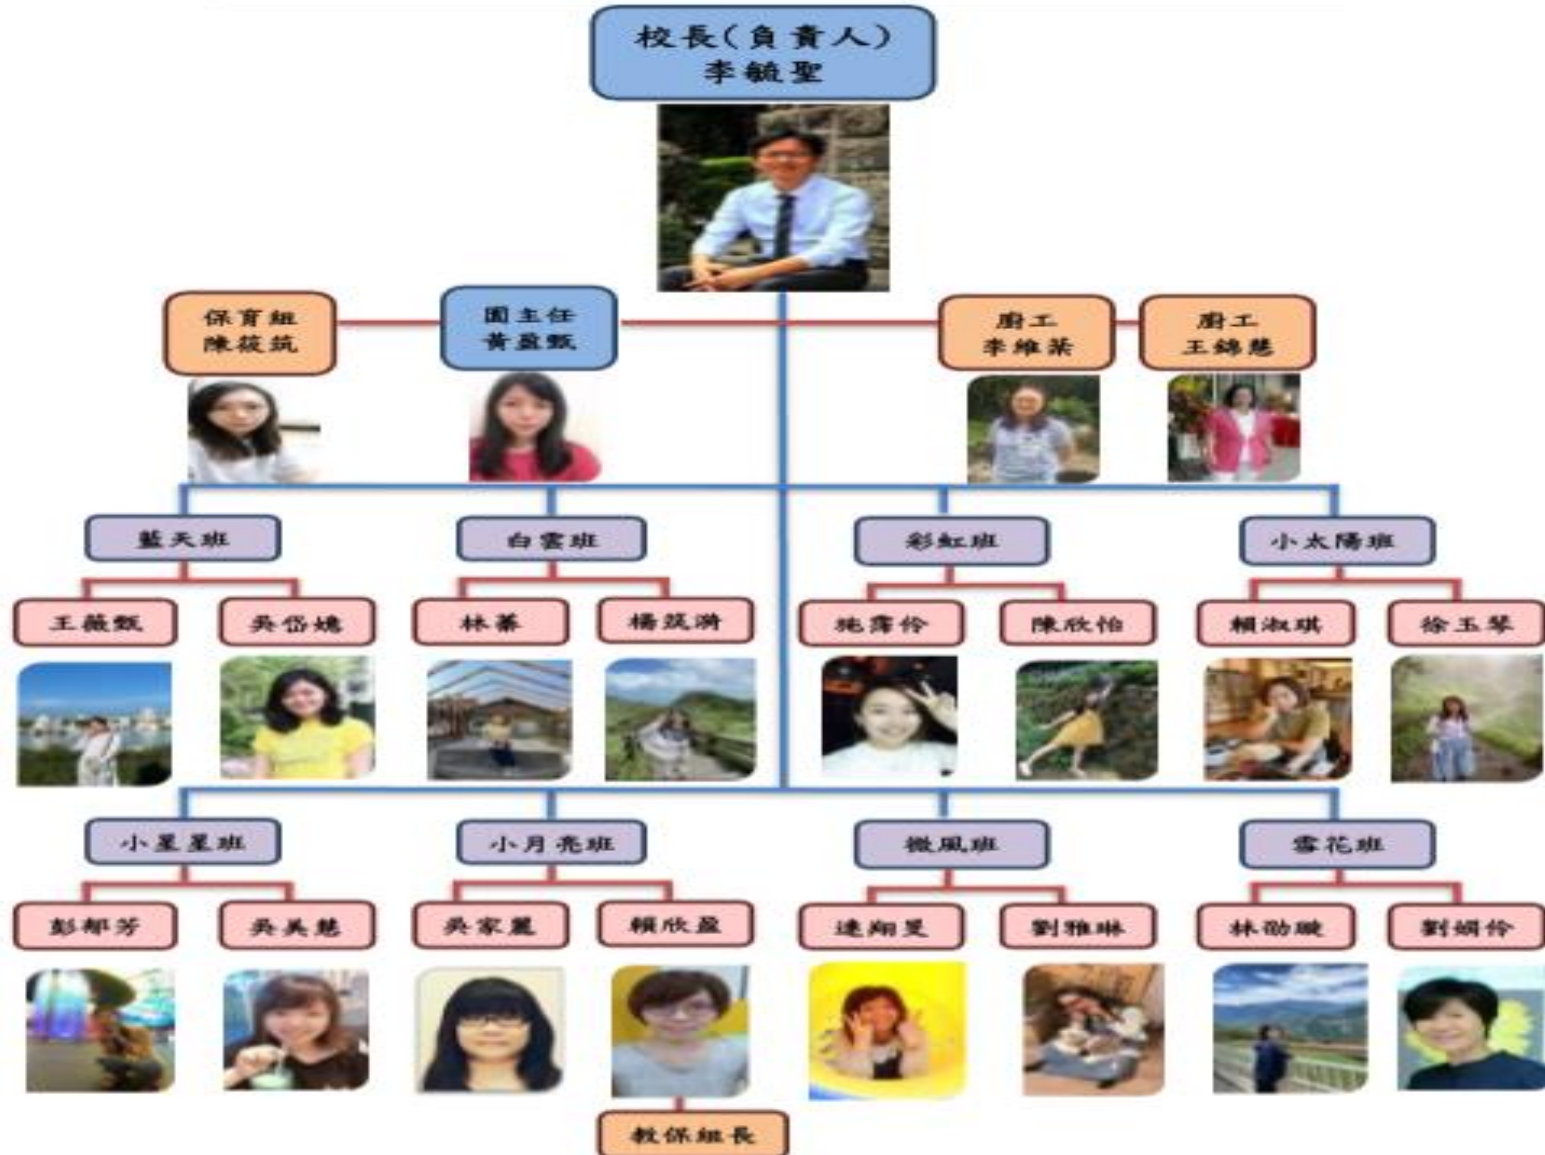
校長(負責人)
李毓聖

保育組
陳筱筑

園主任
黃盈甄

廚工
李維茱

廚工
王錦慧

藍天班
王薇甄
吳岱嬿

白雲班
林蓁
楊筑滿

彩虹班
施霈伶
陳欣怡

小太陽班
賴淑琪
徐玉琴

小星星班
彭郁芳
吳美慧

小月亮班
吳家麗
賴欣盈

微風班
連翊旻
劉雅琳

雪花班
林劭臻
劉娟伶

教保組長